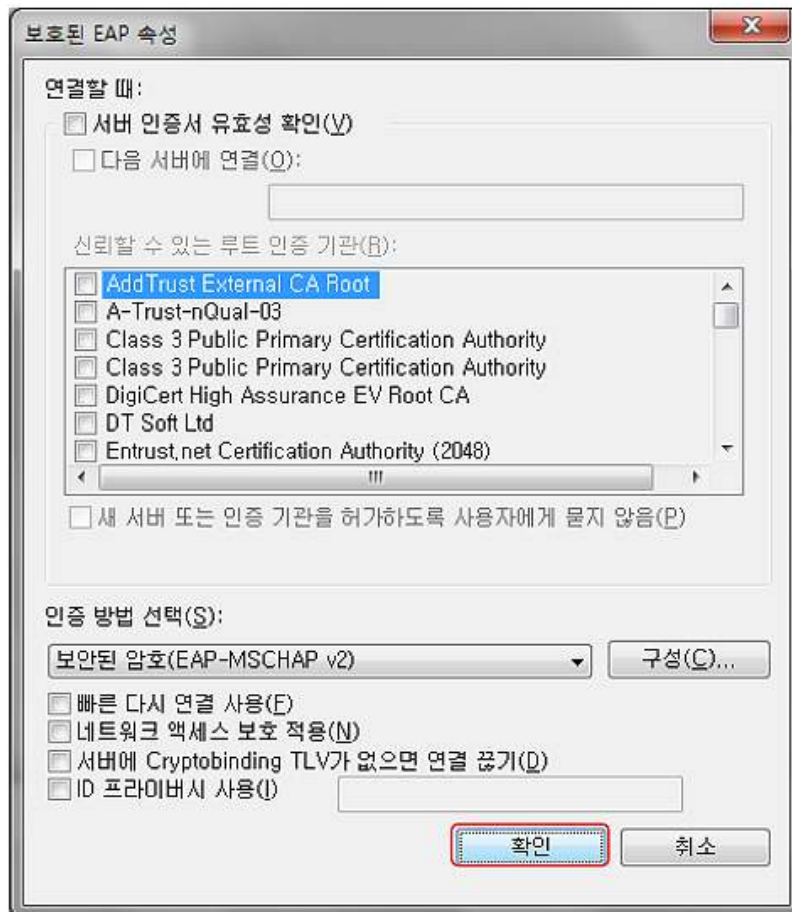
보호된 EAP 속성

연결할 때:

서버 인증서 유효성 확인(V)

다음 서버에 연결(O):

신뢰할 수 있는 루트 인증 기관(R):

AddTrust External CA Root
A-Trust-nQual-03
Class 3 Public Primary Certification Authority
Class 3 Public Primary Certification Authority
DigiCert High Assurance EV Root CA
DT Soft Ltd
Entrust.net Certification Authority (2048)

새 서버 또는 인증 기관을 허가하도록 사용자에게 묻지 않음(P)

인증 방법 선택(S):

보안된 암호(EAP-MSCHAP v2)

구성(C)...

빠른 다시 연결 사용(F)
네트워크 액세스 보호 적용(N)
서버에 Cryptobinding TLV가 없으면 연결 끊기(D)
ID 프라이버시 사용(I)

확인

취소